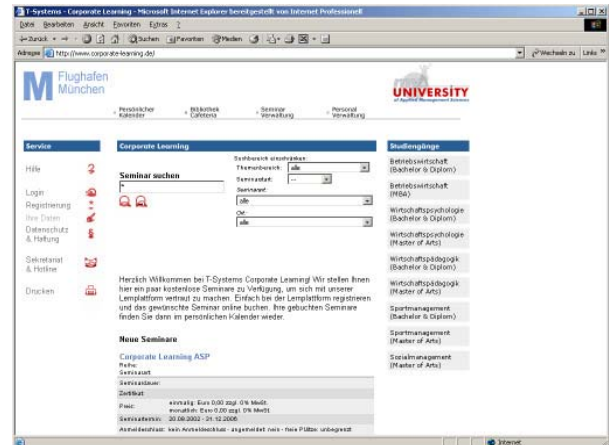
T-Systems - Corporate Learning - Microsoft Internet Explorer bereitgestellt von Internet Professionell

Datei Bearbeiten Ansicht Favoriten Extras ?

Zurück Suchen Favoriten Medien

Adresse http://www.corporate-learning.de/

Wechseln zu Links »

Flughafen München

Persönlicher Kalender

Bibliothek Cafeteria

Seminar Verwaltung

Personal Verwaltung

UNIVERSITY

Service

Hilfe

Login

Registrierung

Ihre Daten

Datenschutz & Haftung

Sekretariat & Hotline

Drucken

Corporate Learning

Seminar suchen

*

Suchbereich einschränken:

Themenbereich: alle

Seminarart: --

Seminarart:

alle

Ort:

alle

Herzlich Willkommen bei T-Systems Corporate Learning! Wir stellen Ihnen hier ein paar kostenlose Seminare zu Verfügung, um sich mit unserer Lernplattform vertraut zu machen. Einfach bei der Lernplattform registrieren und das gewünschte Seminar online buchen. Ihre gebuchten Seminare finden Sie dann im persönlichen Kalender wieder.

Neue Seminare

Corporate Learning ASP

Reihe:

Seminarart:

Seminardauer:

Zertifikat:

Preis: einmalig: Euro 0,00 zzgl. 0% MwSt. monatlich: Euro 0,00 zzgl. 0% MwSt.

Seminartermin: 20.09.2002 - 31.12.2006

Anmeldeschluss: kein Anmeldeschluss - angemeldet: nein - freie Plätze: unbegrenzt

Studiengänge

Betriebswirtschaft (Bachelor & Diplom)

Betriebswirtschaft (MBA)

Wirtschaftspsychologie (Bachelor & Diplom)

Wirtschaftspsychologie (Master of Arts)

Wirtschaftspädagogik (Bachelor & Diplom)

Wirtschaftspädagogik (Master of Arts)

Sportmanagement (Bachelor & Diplom)

Sportmanagement (Master of Arts)

Sozialmanagement (Master of Arts)

Internet